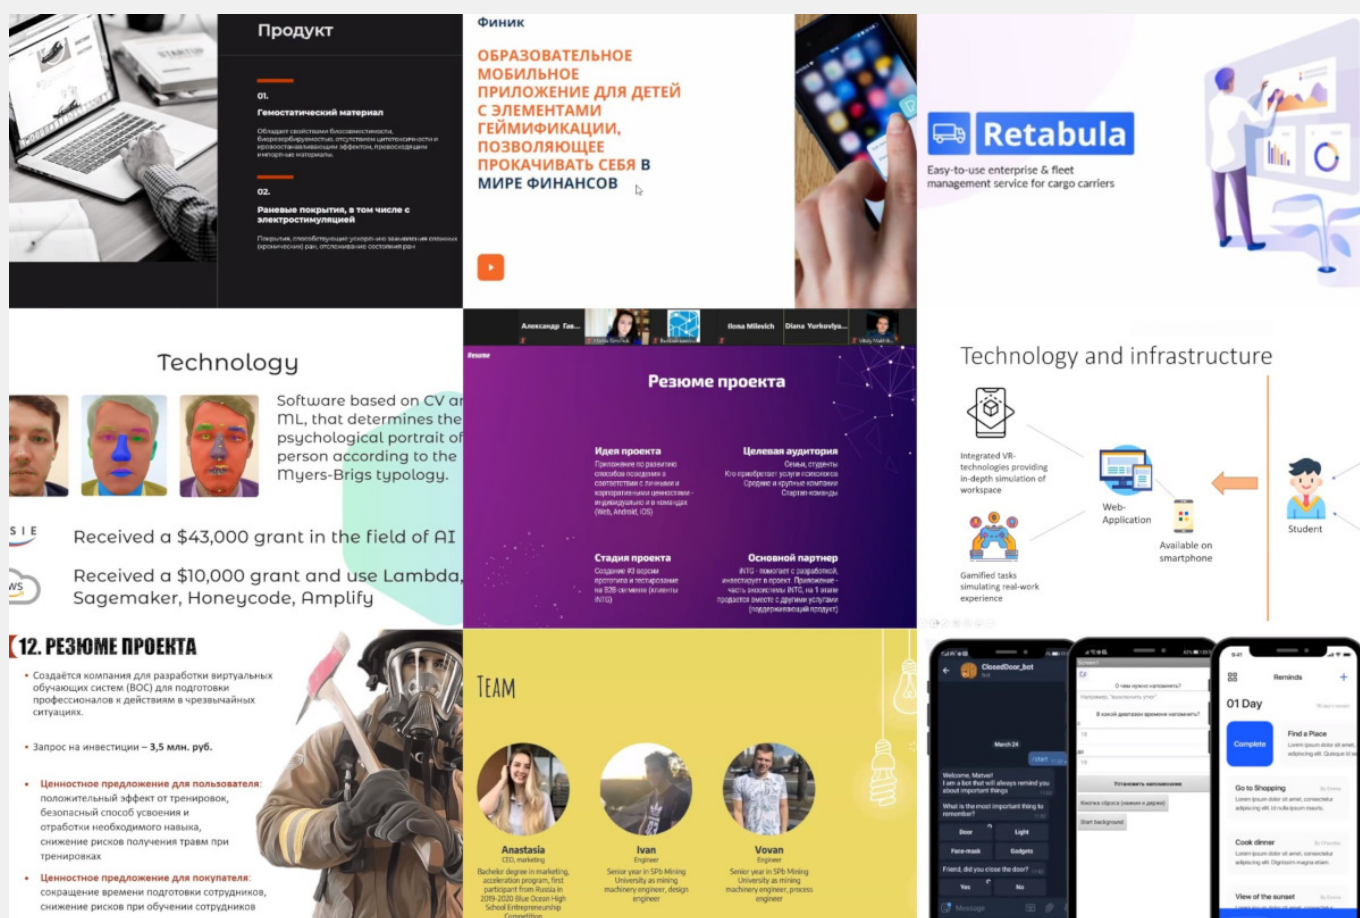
Продукт

01.
Гемостатический материал

Обладает свойствами биосовместимости, биорезорбируемости, отсутствием цитотоксичности и кровоостанавливающим эффектом, превосходящим импортные материалы.

02.
Раневые покрытия, в том числе с электростимуляцией

Покрытия, способствующие ускоренному заживлению сложных (хронических) ран, отслеживание состояния ран

Финик

ОБРАЗОВАТЕЛЬНОЕ МОБИЛЬНОЕ ПРИЛОЖЕНИЕ ДЛЯ ДЕТЕЙ С ЭЛЕМЕНТАМИ ГЕЙМИФИКАЦИИ, ПОЗВОЛЯЮЩЕЕ ПРОКАЧИВАТЬ СЕБЯ В МИРЕ ФИНАНСОВ

Retabula

Easy-to-use enterprise & fleet management service for cargo carriers

Technology

Software based on CV ar ML, that determines the psychological portrait of person according to the Myers-Brigs typology.

Received a $43,000 grant in the field of AI

Received a $10,000 grant and use Lambda, Sagemaker, Honeycode, Amplify

Александр Гал... Ilona Milevich Diana Yurkovlya...

Резюме

Резюме проекта

Идея проекта
Приложение по развитию способов поведения в соответствии с личными и корпоративными ценностями - индивидуально и в командах (Web, Android, iOS)

Целевая аудитория
Семьи, студенты
Кто приобретает услуги психолога
Средние и крупные компании
Стартап-команды

Стадия проекта
Создание #3 версии прототипа и тестирование на B2B сегменте (клиенты INTG)

Основной партнер
INTG - помогает с разработкой, инвестирует в проект. Приложение - часть экосистемы INTG, на 1 этапе продается вместе с другими услугами (поддерживающий продукт)

Technology and infrastructure

Integrated VR-technologies providing in-depth simulation of workspace

Web-Application

Available on smartphone

Student

Gamified tasks simulating real-work experience

12. РЕЗЮМЕ ПРОЕКТА

• Создаётся компания для разработки виртуальных обучающих систем (ВОС) для подготовки профессионалов к действиям в чрезвычайных ситуациях.

• Запрос на инвестиции – 3,5 млн. руб.

• Ценностное предложение для пользователя: положительный эффект от тренировок, безопасный способ усвоения и отработки необходимого навыка, снижение рисков получения травм при тренировках

• Ценностное предложение для покупателя: сокращение времени подготовки сотрудников, снижение рисков при обучении сотрудников

TEAM

Anastasia
CEO, marketing
Bachelor degree in marketing, acceleration program, first participant from Russia in 2019-2020 Blue Ocean High School Entrepreneurship Competition

Ivan
Engineer
Senior year in SPb Mining University as mining machinery engineer, design engineer

Vovan
Engineer
Senior year in SPb Mining University as mining machinery engineer, process engineer

ClosedDoor_bot
bot
March 24
/start
Welcome, Matvei! I am a bot that will always remind you about important things
What is the most important thing to remember?
Door
Light
Face-mask
Gadgets
Friend, did you close the door?
Yes
No
Message

О чем нужно напомнить?
В какой диапазон времени напомнить?
Установить напоминание

Reminds
01 Day
Complete
Find a Place
Go to Shopping
Cook dinner
View of the sunset